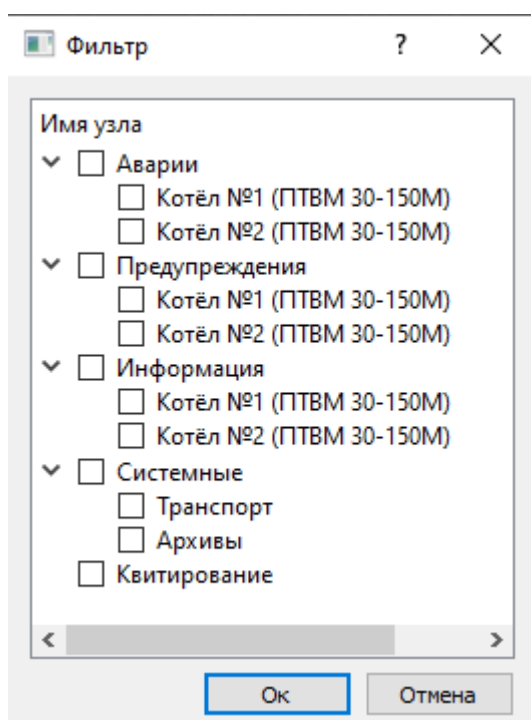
Фильтр ? ×

Имя узла
Аварии
Котёл №1 (ПТВМ 30-150М)
Котёл №2 (ПТВМ 30-150М)
Предупреждения
Котёл №1 (ПТВМ 30-150М)
Котёл №2 (ПТВМ 30-150М)
Информация
Котёл №1 (ПТВМ 30-150М)
Котёл №2 (ПТВМ 30-150М)
Системные
Транспорт
Архивы
Квитирование

Ок
Отмена